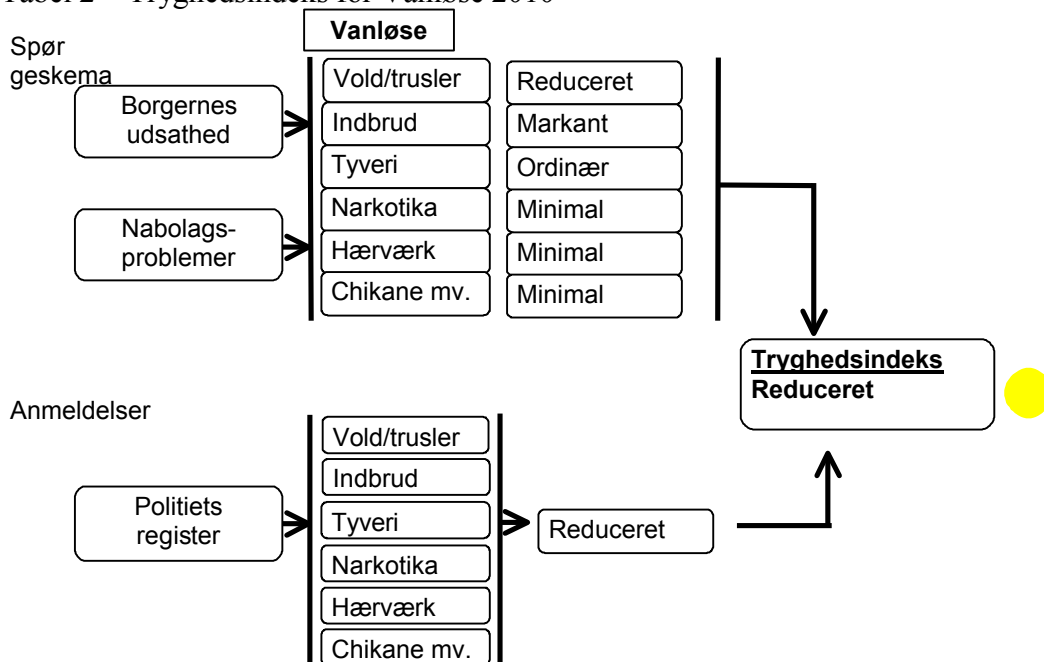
Tabel 2 – Tryghedsindeks for Vanløse 2010

Vanløse

Spørgeskema

Borgernes udsathed

Nabolags-problemer

Vold/trusler
Indbrud
Tyveri
Narkotika
Hærværk
Chikane mv.

Reduceret
Markant
Ordinær
Minimal
Minimal
Minimal

Tryghedsindeks
Reduceret

Anmeldelser

Politiets register

Vold/trusler
Indbrud
Tyveri
Narkotika
Hærværk
Chikane mv.

Reduceret